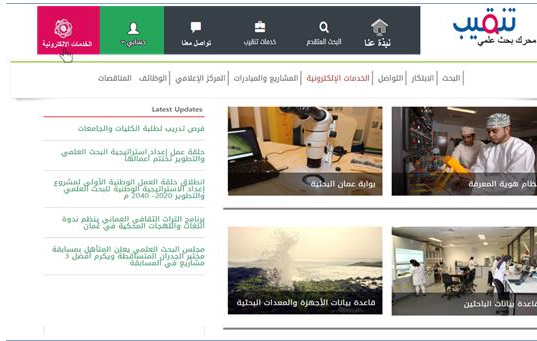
تنقيب
محرك بحث علمي

نبذة عنا
البحث المتقدم
خدمات تنقيب
تواصل معنا
حسابي
الخدمات الإلكترونية

البحث
الابتكار
التواصل
الخدمات الإلكترونية
المشاريع والمبادرات
المركز الإعلامي
الوظائف
المناقصات

Latest Updates

فرص تدريب لطلبة الكليات والجامعات

حلقة عمل إعداد استراتيجية البحث العلمي والتطوير تختتم أعمالها

انطلاق حلقة العمل الوطنية الأولى لمشروع إعداد الاستراتيجية الوطنية للبحث العلمي والتطوير 2020- 2040 م

برنامج التراث الثقافي العماني ينظم ندوة اللغات واللهجات المحكية في عمان

مجلس البحث العلمي يعلن المتأهل بمسابقة مجلس الجدران المتواصلة ويكرم أفضل 3 مشاريع في المسابقة

بوابة عمان البحثية
نظام هوية المعرفة
قاعدة بيانات الأجهزة والمعدات البحثية
قاعدة بيانات الباحثين